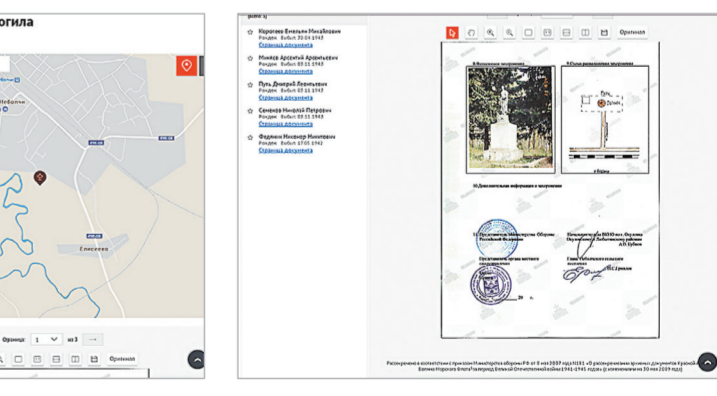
огила

Небольни

Елисеева

Страница 1 из 3 →

Оригинал

Королев Виталий Михайлович
Рожден Выбыл 30.04.1943
Страница документа

Минаев Арсений Архипович
Рожден Выбыл 03.11.1943
Страница документа

Путь Дмитрий Леонтьевич
Рожден Выбыл 03.11.1943
Страница документа

Семенов Николай Петрович
Рожден Выбыл 03.11.1943
Страница документа

Федякин Михаил Никитович
Рожден Выбыл 17.05.1942
Страница документа

Оригинал

8. Фотоснимок захоронения

9. Схема расположения захоронения

10. Дополнительная информация о захоронении

11. Представитель Министерства Обороны Российской Федерации

Представитель органа местного самоуправления

20 г.

Рассекречено в соответствии с приказом Министерства обороны РФ от 8 мая 2007 года №181 «О рассекречивании архивных документов Красной Армии и Военно-Морского Флота периода Великой Отечественной войны 1941-1945 годов» (с изменениями от 30 мая 2009 года)